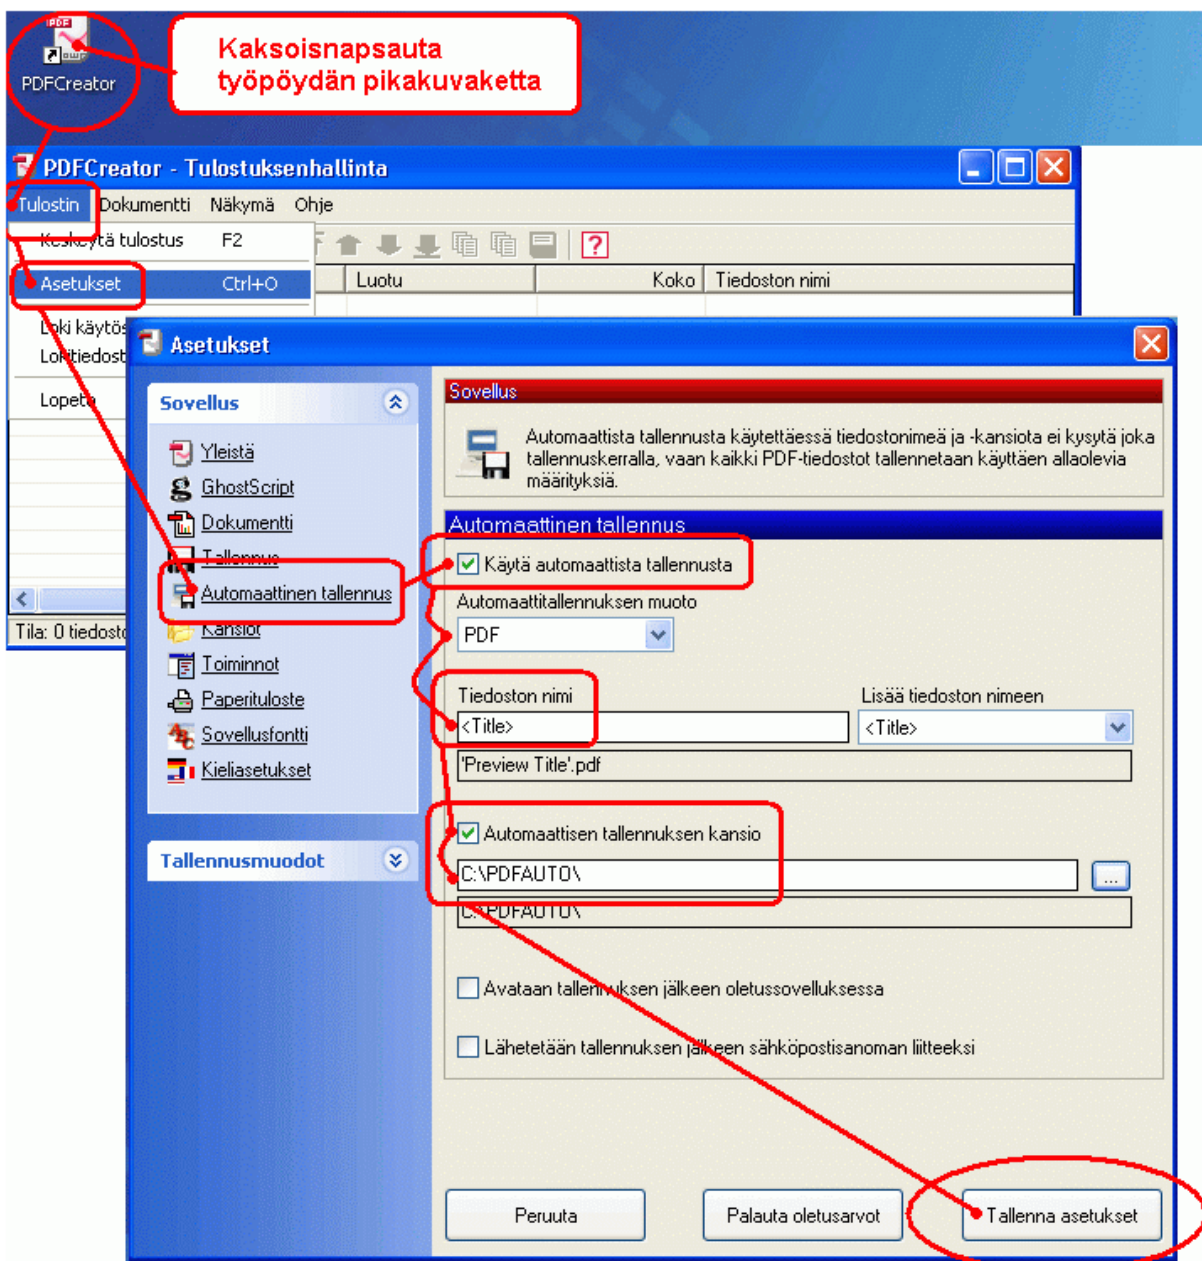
PDFCreator

Kaksoisnapsauta työpöydän pikakuvaketta

PDFCreator - Tulostuksenhallinta

Tulostin Dokumentti Näkymä Ohje

Keskeytä tulostus F2

Asetukset Ctrl+O

Loki käytös

Lokitiedost

Lopeta

Luotu Koko Tiedoston nimi

Tila: 0 tiedosto

Asetukset

Sovellus

Yleistä

GhostScript

Dokumentti

Tallennus

Automaattinen tallennus

Kansiot

Toiminnot

Paperituloste

Sovellusfontti

Kieliasetukset

Tallennusmuodot

Sovellus

Automaattista tallennusta käytettäessä tiedostonimeä ja -kansiota ei kysytä joka tallennuskerralla, vaan kaikki PDF-tiedostot tallennetaan käyttäen allaolevia määrityksiä.

Automaattinen tallennus

Käytä automaattista tallennusta

Automaattitallennuksen muoto

PDF

Tiedoston nimi

<Title>

Lisää tiedoston nimeen

<Title>

'Preview Title'.pdf

Automaattisen tallennuksen kansio

C:\PDFAUTO\

...

C:\PDFAUTO\

Avataan tallennuksen jälkeen oletussovelluksessa

Lähetetään tallennuksen jälkeen sähköpostisanoman liitteeksi

Peruuta

Palauta oletusarvot

Tallenna asetukset